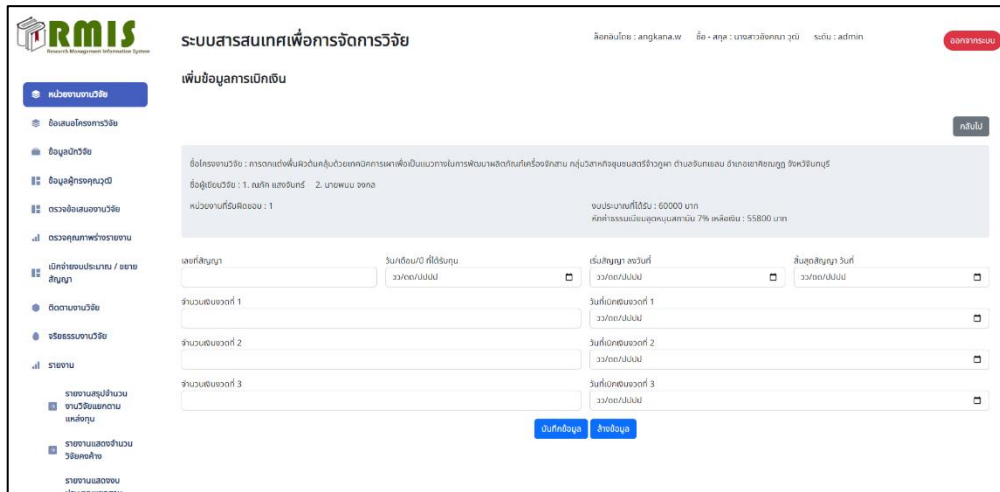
RMIS
Research Management Information System

ระบบสารสนเทศเพื่อการจัดการวิจัย

ล็อกอินโดย : angkana.w ชื่อ - สกุล : นางสาวอังคณา วุฒิ ระดับ : admin

ออกจากระบบ

หน่วยงานวิจัย
ข้อเสนอโครงการวิจัย
ข้อมูลนักวิจัย
ข้อมูลผู้ทรงคุณวุฒิ
ตรวจข้อเสนองานวิจัย
ตรวจคุณภาพร่างรายงาน
เบิกจ่ายงบประมาณ / ขยายสัญญา
ติดตามงานวิจัย
จริยธรรมงานวิจัย
รายงาน
รายงานสรุปจำนวนงานวิจัยแยกตามแหล่งทุน
รายงานแสดงจำนวนวิจัยคงค้าง
รายงานแสดงงบ

เพิ่มข้อมูลการเบิกเงิน

กลับไป

ชื่อโครงงานวิจัย : การตกแต่งพื้นผิวดินคลุมด้วยเทคนิคการเผาเพื่อเป็นแนวทางในการพัฒนาผลิตภัณฑ์เครื่องจักสาน กลุ่มวิสาหกิจชุมชนสตรีจักสานภา ตำบลจันทเขลม อำเภอเขาคิชฌกูฏ จังหวัดจันทบุรี

ชื่อผู้เขียนวิจัย : 1. ณภัค แสงจันทร์ 2. นายพนม จงกล

หน่วยงานที่รับผิดชอบ : 1

งบประมาณที่ได้รับ : 60000 บาท
หักค่าธรรมเนียมอุดหนุนสถาบัน 7% เหลือเงิน : 55800 บาท

เลขที่สัญญา
วัน/เดือน/ปี ที่ได้รับทุน
วว/ดด/ปปปป
เริ่มสัญญา ลงวันที่
วว/ดด/ปปปป
สิ้นสุดสัญญา วันที่
วว/ดด/ปปปป

จำนวนเงินงวดที่ 1
วันที่เบิกเงินงวดที่ 1
วว/ดด/ปปปป

จำนวนเงินงวดที่ 2
วันที่เบิกเงินงวดที่ 2
วว/ดด/ปปปป

จำนวนเงินงวดที่ 3
วันที่เบิกเงินงวดที่ 3
วว/ดด/ปปปป

บันทึกข้อมูล ล้างข้อมูล